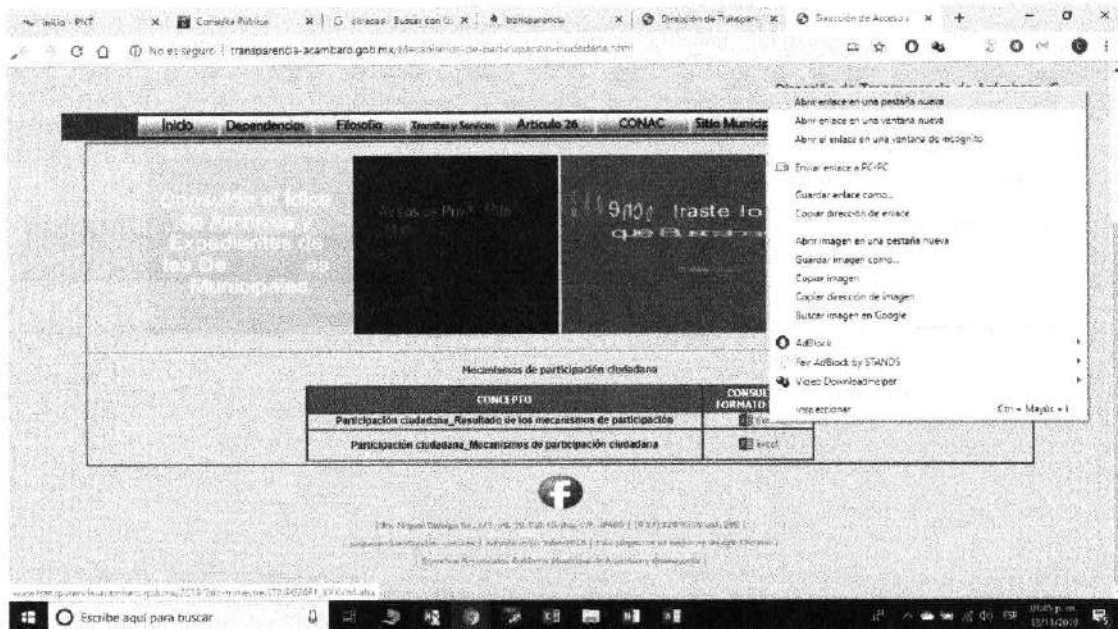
Inicio - PNT | Consulta Pública | citracas Buscar con | transparencia | Dirección de Transparencia | Dirección de Acceso

No es seguro | transparencia-acambaro.gob.mx/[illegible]

Dirección de Transparencia de Acámbaro, G

Inicio Dependencias Filosofía Tramites y Servicios Artículo 26 CONAC Sitio Municip

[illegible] el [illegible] de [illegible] Expedientes de las De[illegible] Municipales

9n0t traste lo que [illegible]

Mecanismos de participación ciudadana

| CONCEPTO | CONSULTA FORMATO |
|---|---|
| Participación ciudadana_Resultado de los mecanismos de participación | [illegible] |
| Participación ciudadana_Mecanismos de participación ciudadana | excel |

Abrir enlace en una pestaña nueva
Abrir enlace en una ventana nueva
Abrir el enlace en una ventana de incógnito
Enviar enlace a PC-PC
Guardar enlace como...
Copiar dirección de enlace
Abrir imagen en una pestaña nueva
Guardar imagen como...
Copiar imagen
Copiar dirección de imagen
Buscar imagen en Google
AdBlock
Fair AdBlock by STANDS
Video Downloadhelper
Inspeccionar Ctrl + Mayús + I

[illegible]

Escribe aquí para buscar

ESP 05:05 p.m. 13/11/2019